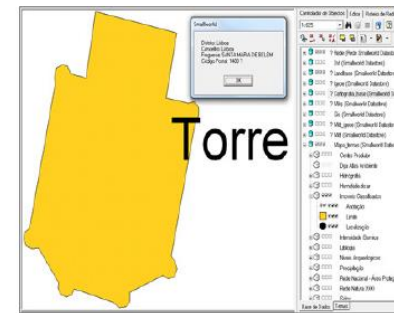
Torre

SmallworldGI

Distrito: Lisboa
Concelho: Lisboa
Freguesia: SANTA MARIA DE BELEM
Código Postal: 1400-1

OK

Controlador de Objectos | Lista | Rotas de Rede

1:025

Rede (Redes) (Smallworld Database)
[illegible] (Smallworld Database)
Localidades (Smallworld Database)
Lagoas (Smallworld Database)
Cartografia Base (Smallworld Database)
Vãos (Smallworld Database)
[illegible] (Smallworld Database)
VMB_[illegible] (Smallworld Database)
VMB (Smallworld Database)
Mapa_Itermos (Smallworld Database)
Centro Produtor
Dips Alto Ambiente
Hidrografia
Humidade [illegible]
Imóveis Classificados
Anotação
Limite
Localização
Intensidade Sísmica
Litologia
Níveis Arqueológicos
Precipitação
Rede Nacional - Áreas Protegidas
Rede Natura 2000
Solos

Base de Dados | Temas